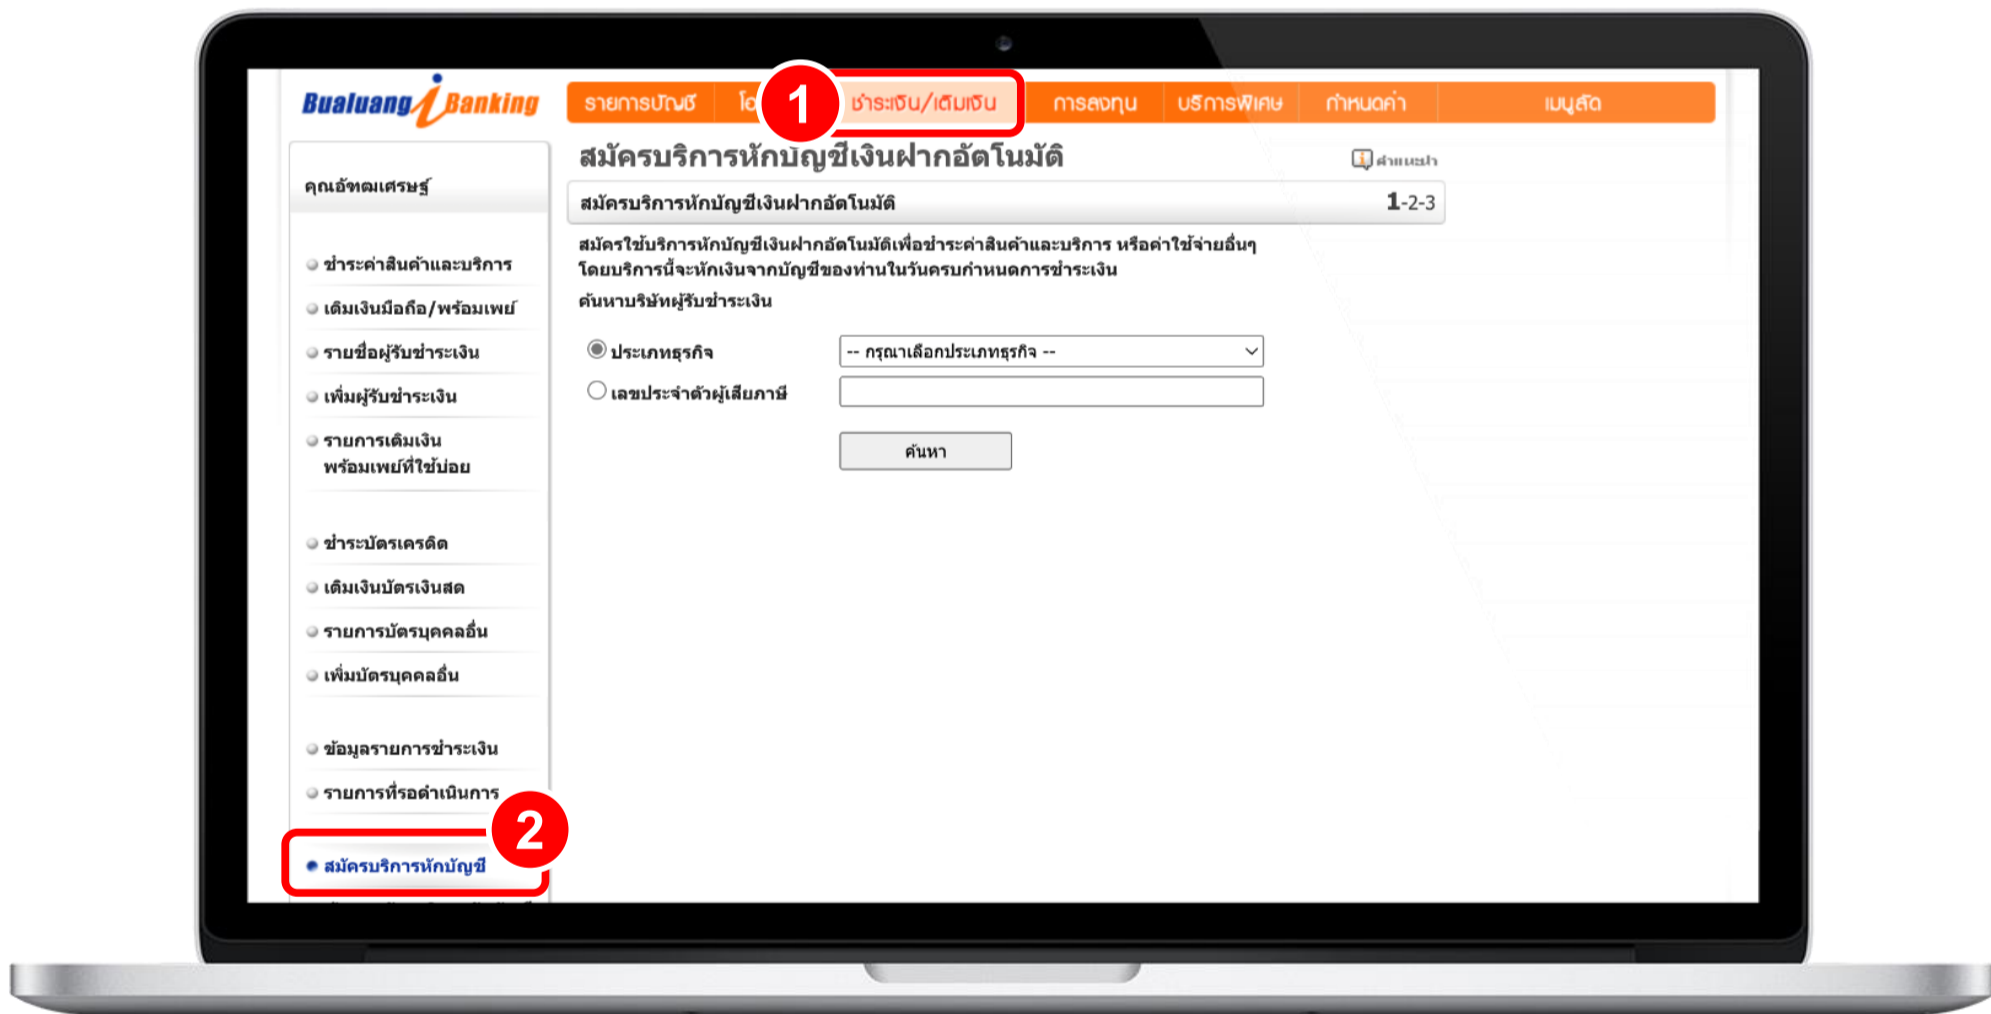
Bualuang iBanking

รายการบัญชี | โอ | 1 | ชำระเงิน/เติมเงิน | การลงทุน | บริการพิเศษ | กำหนดค่า | เมนูลัด

คุณอัจฉณเศรษฐ์

ชำระค่าสินค้าและบริการ
เติมเงินมือถือ/พร้อมเพย์
รายชื่อผู้รับชำระเงิน
เพิ่มผู้รับชำระเงิน
รายการเติมเงิน พร้อมเพย์ที่ใช้บ่อย

ชำระบัตรเครดิต
เติมเงินบัตรเงินสด
รายการบัตรบุคคลอื่น
เพิ่มบัตรบุคคลอื่น

ข้อมูลรายการชำระเงิน
รายการที่รอดำเนินการ

2
สมัครบริการหักบัญชี

สมัครบริการหักบัญชีเงินฝากอัตโนมัติ

คำแนะนำ

สมัครบริการหักบัญชีเงินฝากอัตโนมัติ 1-2-3

สมัครใช้บริการหักบัญชีเงินฝากอัตโนมัติเพื่อชำระค่าสินค้าและบริการ หรือค่าใช้จ่ายอื่นๆ โดยบริการนี้จะหักเงินจากบัญชีของท่านในวันครบกำหนดการชำระเงิน

ค้นหาบริษัทผู้รับชำระเงิน

ประเภทธุรกิจ -- กรุณาเลือกประเภทธุรกิจ --
เลขประจำตัวผู้เสียภาษี

ค้นหา